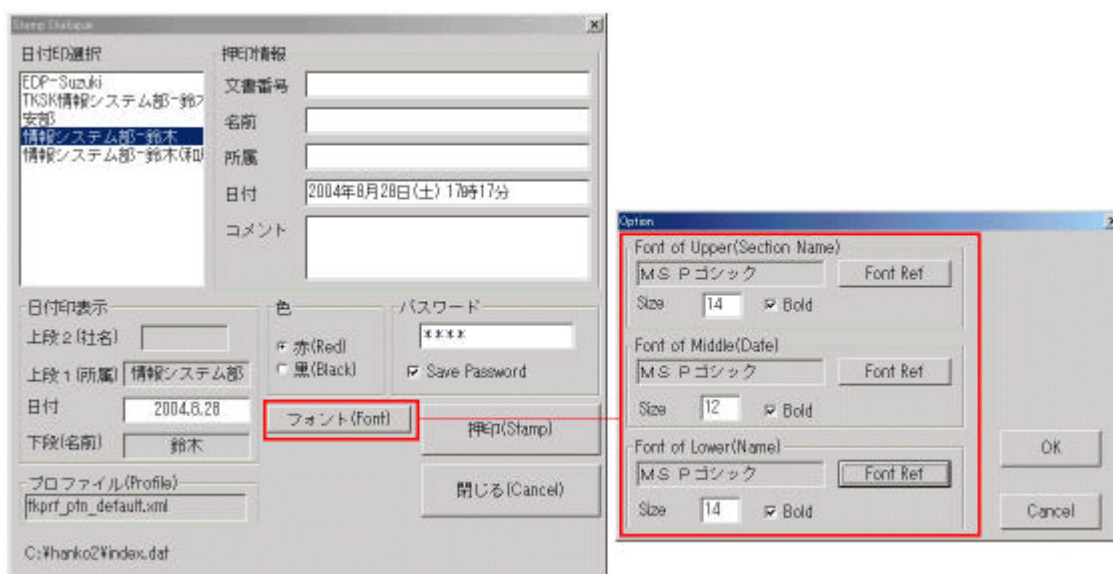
Stamp Dialogue
×
日付印選択
EDP-Suzuki
TKSK情報システム部-鈴
安部
情報システム部-鈴木
情報システム部-鈴木(和
押印情報
文書番号
名前
所属
日付 2004年8月28日(土) 17時17分
コメント
日付印表示
上段2(社名)
上段1(所属) 情報システム部
日付 2004.8.28
下段(名前) 鈴木
色
赤(Red)
黒(Black)
パスワード
****
Save Password
フォント(Font)
押印(Stamp)
閉じる(Cancel)
プロファイル(Profile)
fkprf_ptn_default.xml
C:¥hanko2¥index.dat

Option
Font of Upper(Section Name)
MS Pゴシック
Font Ref
Size 14 Bold
Font of Middle(Date)
MS Pゴシック
Font Ref
Size 12 Bold
Font of Lower(Name)
MS Pゴシック
Font Ref
Size 14 Bold
OK
Cancel